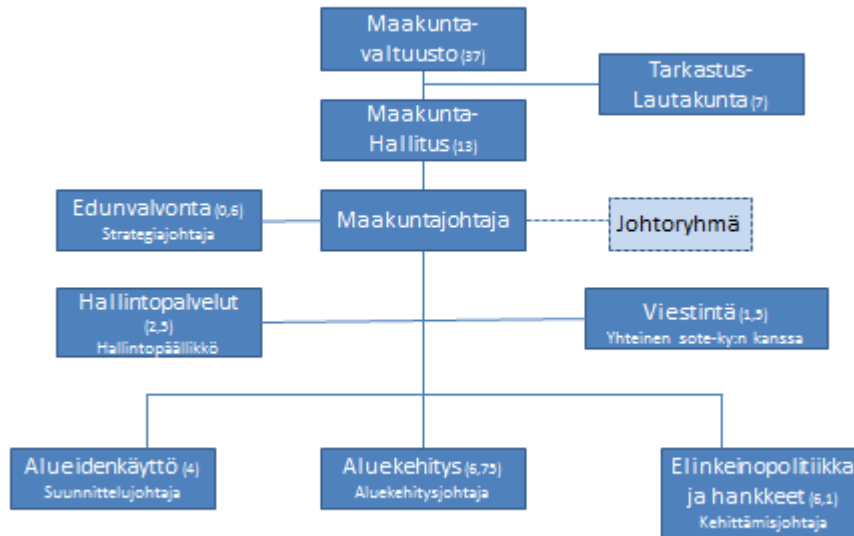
Maakunta-valtuusto (37)

Tarkastus-Lautakunta (7)

Maakunta-Hallitus (13)

Edunvalvonta (0,6)
Strategiajohtaja

Maakuntajohtaja

Johtoryhmä

Hallintopalvelut (2,5)
Hallintopäällikkö

Viestintä (1,5)
Yhteinen sote-ky:n kanssa

Alueidenkäyttö (4)
Suunnittelujohtaja

Aluekehitys (6,75)
Aluekehitysjohtaja

Elinkeinopolitiikka ja hankkeet (6,1)
Kehittämisjohtaja